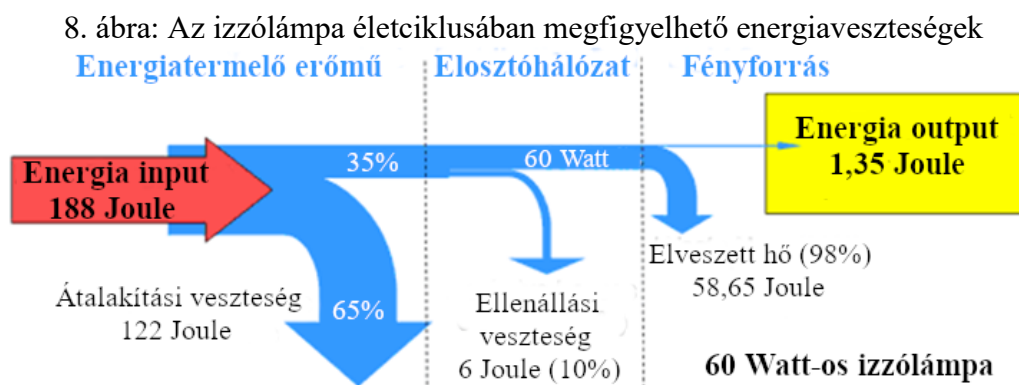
8. ábra: Az izzólámpa életciklusában megfigyelhető energiaveszteségek

Energiatermelő erőmű

Elosztóhálózat

Fényforrás

Energia input 188 Joule

35%

60 Watt

Energia output 1,35 Joule

Átalakítási veszteség 122 Joule

65%

Ellenállási veszteség 6 Joule (10%)

Elveszett hő (98%) 58,65 Joule

60 Watt-os izzólámpa